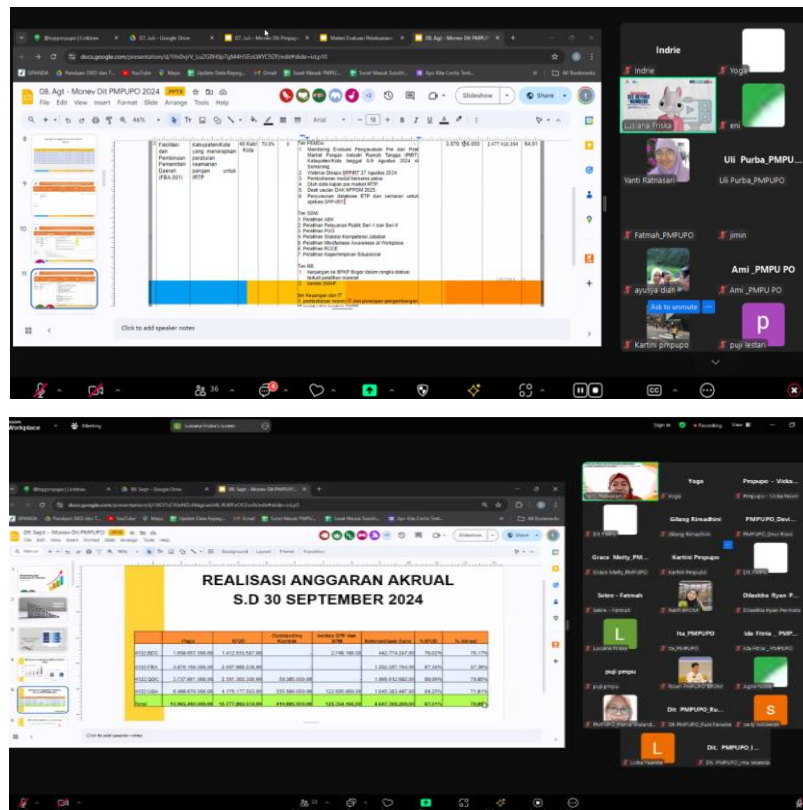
08. Agt - Monev Dit PMPUPO 2024

File Edit View Insert Format Slide Arrange Tools Help

Slideshow

Share

Fasilitasi dan Pembinaan Pemerintah Daerah (FBA.001)

Kabupaten/Kota yang menerapkan peraturan keamanan pangan untuk IRTP

40 Kab/ Kota

70,0%

Monitoring Evaluasi Pengawasan Pre dan Post Market Pangan Industri Rumah Tangga (IRT) Kabupaten/Kota tanggal 6-9 Agustus 2024 di Semarang

Click to add speaker notes

Indrie

Indrie

Yoga

Lusiana Friska

eni

Yanti Ratnasari

Uli Purba_PMPUPO

Uli Purba_PMPUPO

Fatmah_PMPUPO

jimin

ayusya diah

Ami _PMPU PO

Ami _PMPU PO

Ask to unmute

Kartini pmpupo

puji lestari

36

09. Sept - Monev Dit PMPUPO

REALISASI ANGGARAN AKRUAL
S.D 30 SEPTEMBER 2024

Click to add speaker notes

Yoga

Pmpupo - Vicka

Gilang Rimadhini

PMPUPO_Devi

Grace Melty_PM...

Kartini Pmpupo

Selene - Fatmah

Diladdka Ryan P...

Ita_PMPUPO

Ida Fitria _ PMP...

puji pmpu

Dit. PMPUPO_Ru...

Dit. PMPUPO_I...